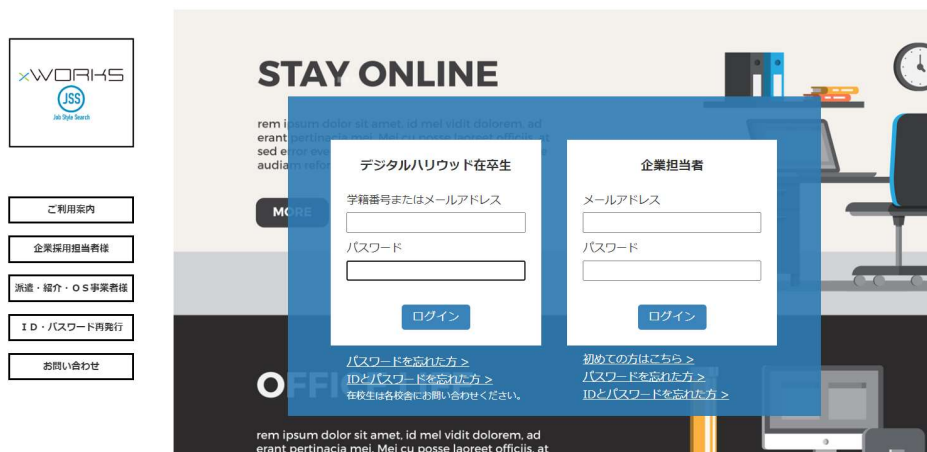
xWORKS
JSS
Job Style Search

ご利用案内

企業採用担当者様

派遣・紹介・ＯＳ事業者様

ＩＤ・パスワード再発行

お問い合わせ

STAY ONLINE

rem ipsum dolor sit amet, id mel vidit dolorem, ad erant pertinacia mei. Mei cu posse laoreet officiis, at sed error eve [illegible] audiam refor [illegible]

MORE

デジタルハリウッド在卒生

学籍番号またはメールアドレス

パスワード

ログイン

パスワードを忘れた方 >
IDとパスワードを忘れた方 >
在校生は各校舎にお問い合わせください。

企業担当者

メールアドレス

パスワード

ログイン

初めての方はこちら >
パスワードを忘れた方 >
IDとパスワードを忘れた方 >

OFF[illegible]

rem ipsum dolor sit amet, id mel vidit dolorem, ad erant pertinacia mei. Mei cu posse laoreet officiis, at